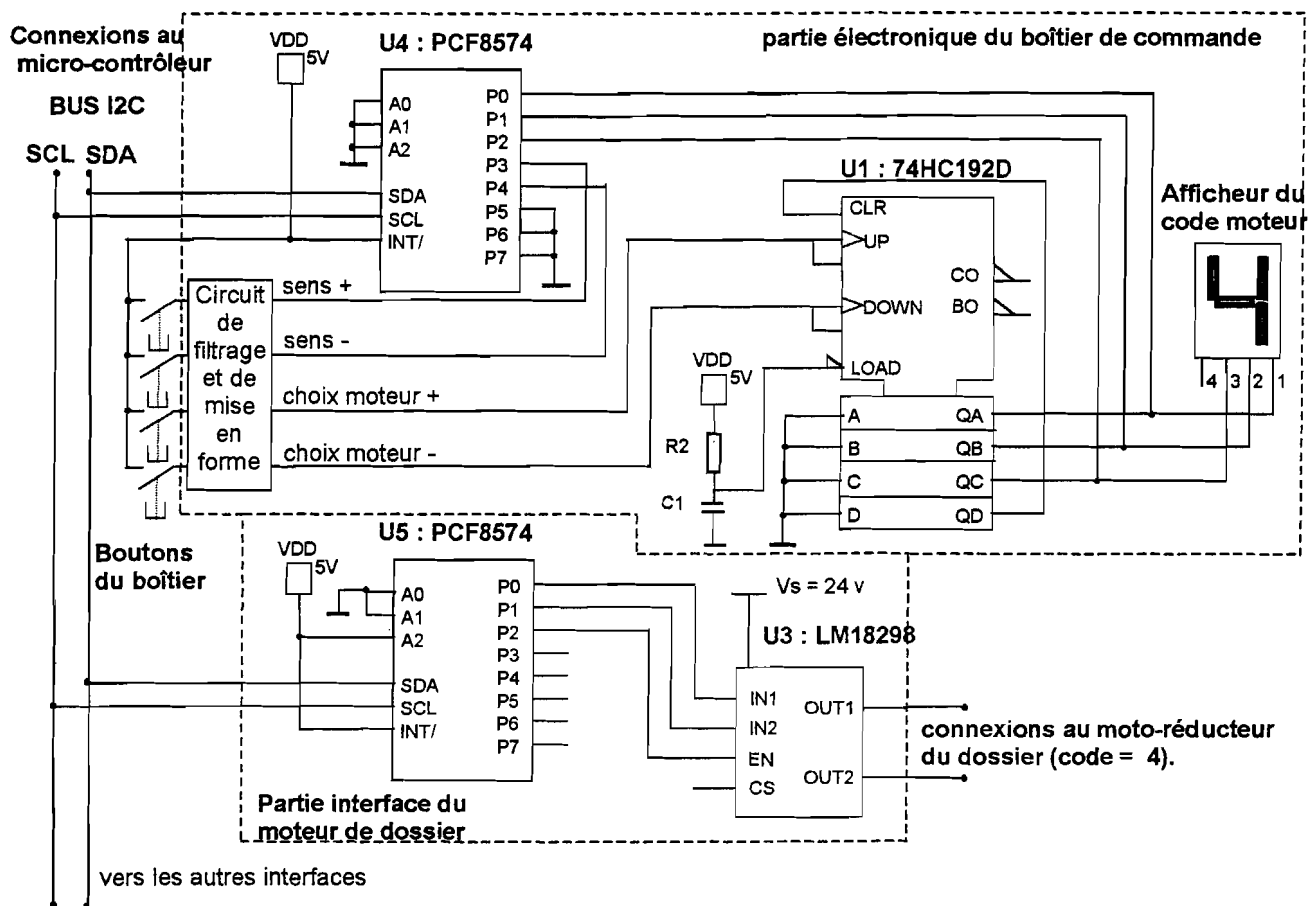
Connexions au micro-contrôleur

BUS I2C

SCL SDA

VDD 5V

U4 : PCF8574

partie électronique du boîtier de commande

A0
A1
A2
SDA
SCL
INT/

P0
P1
P2
P3
P4
P5
P6
P7

U1 : 74HC192D

CLR
UP
DOWN
LOAD
CO
BO

Afficheur du code moteur

4 3 2 1

Circuit de filtrage et de mise en forme

sens +
sens -
choix moteur +
choix moteur -

VDD 5V

R2

C1

A QA
B QB
C QC
D QD

Boutons du boîtier

U5 : PCF8574

VDD 5V

A0
A1
A2
SDA
SCL
INT/

P0
P1
P2
P3
P4
P5
P6
P7

Vs = 24 v

U3 : LM18298

IN1
IN2
EN
CS
OUT1
OUT2

connexions au moto-réducteur du dossier (code = 4).

Partie interface du moteur de dossier

vers les autres interfaces